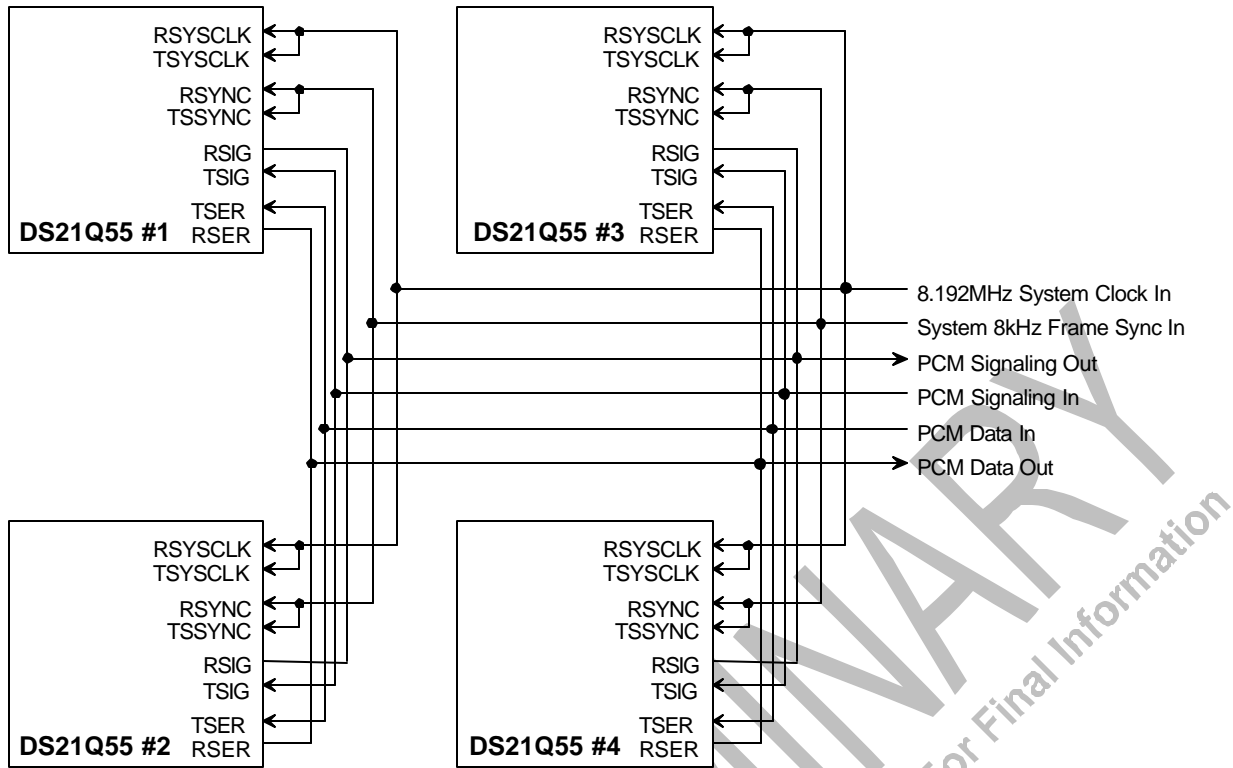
RSYSCLK
TSYSCLK
RSYNC
TSSYNC
RSIG
TSIG
TSER
DS21Q55 #1 RSER

RSYSCLK
TSYSCLK
RSYNC
TSSYNC
RSIG
TSIG
TSER
DS21Q55 #3 RSER

8.192MHz System Clock In
System 8kHz Frame Sync In
PCM Signaling Out
PCM Signaling In
PCM Data In
PCM Data Out

RSYSCLK
TSYSCLK
RSYNC
TSSYNC
RSIG
TSIG
TSER
DS21Q55 #2 RSER

RSYSCLK
TSYSCLK
RSYNC
TSSYNC
RSIG
TSIG
TSER
DS21Q55 #4 RSER

PRELIMINARY
For Final Information